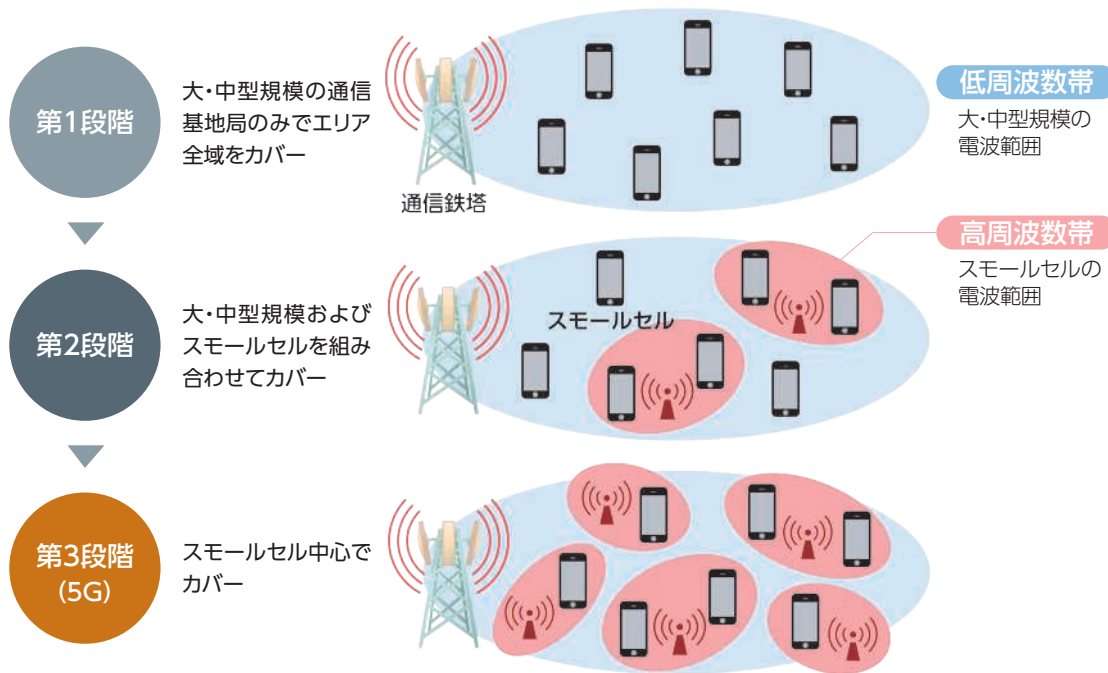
第1段階

大・中型規模の通信基地局のみでエリア全域をカバー

通信鉄塔

低周波数帯

大・中型規模の電波範囲

高周波数帯

スモールセルの電波範囲

第2段階

大・中型規模およびスモールセルを組み合わせてカバー

スモールセル

第3段階
(5G)

スモールセル中心でカバー